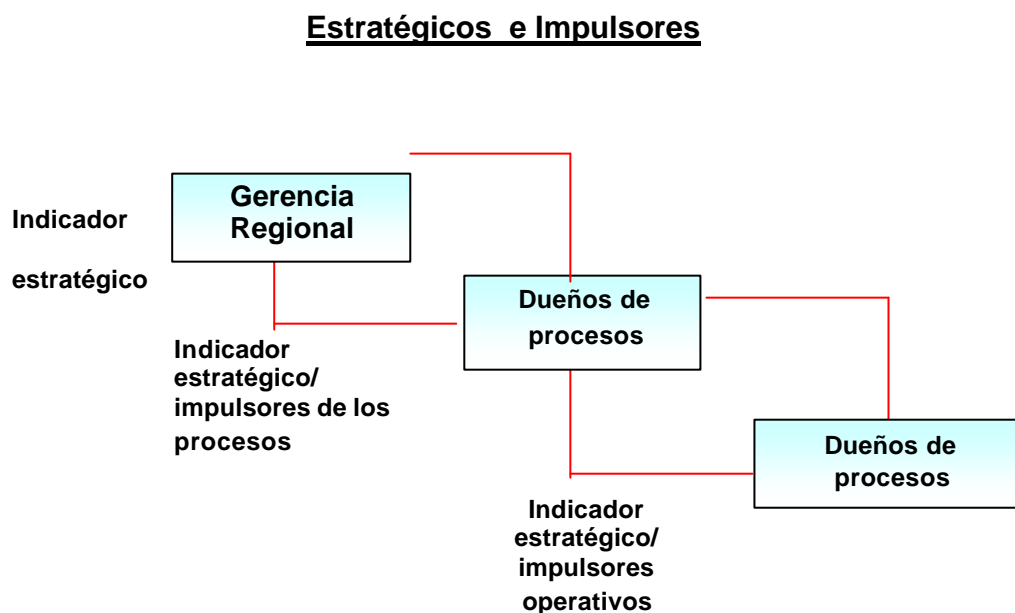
Estratégicos e Impulsores

Indicador

estratégico

Gerencia Regional

Dueños de procesos

Indicador estratégico/ impulsores de los procesos

Dueños de procesos

Indicador estratégico/ impulsores operativos